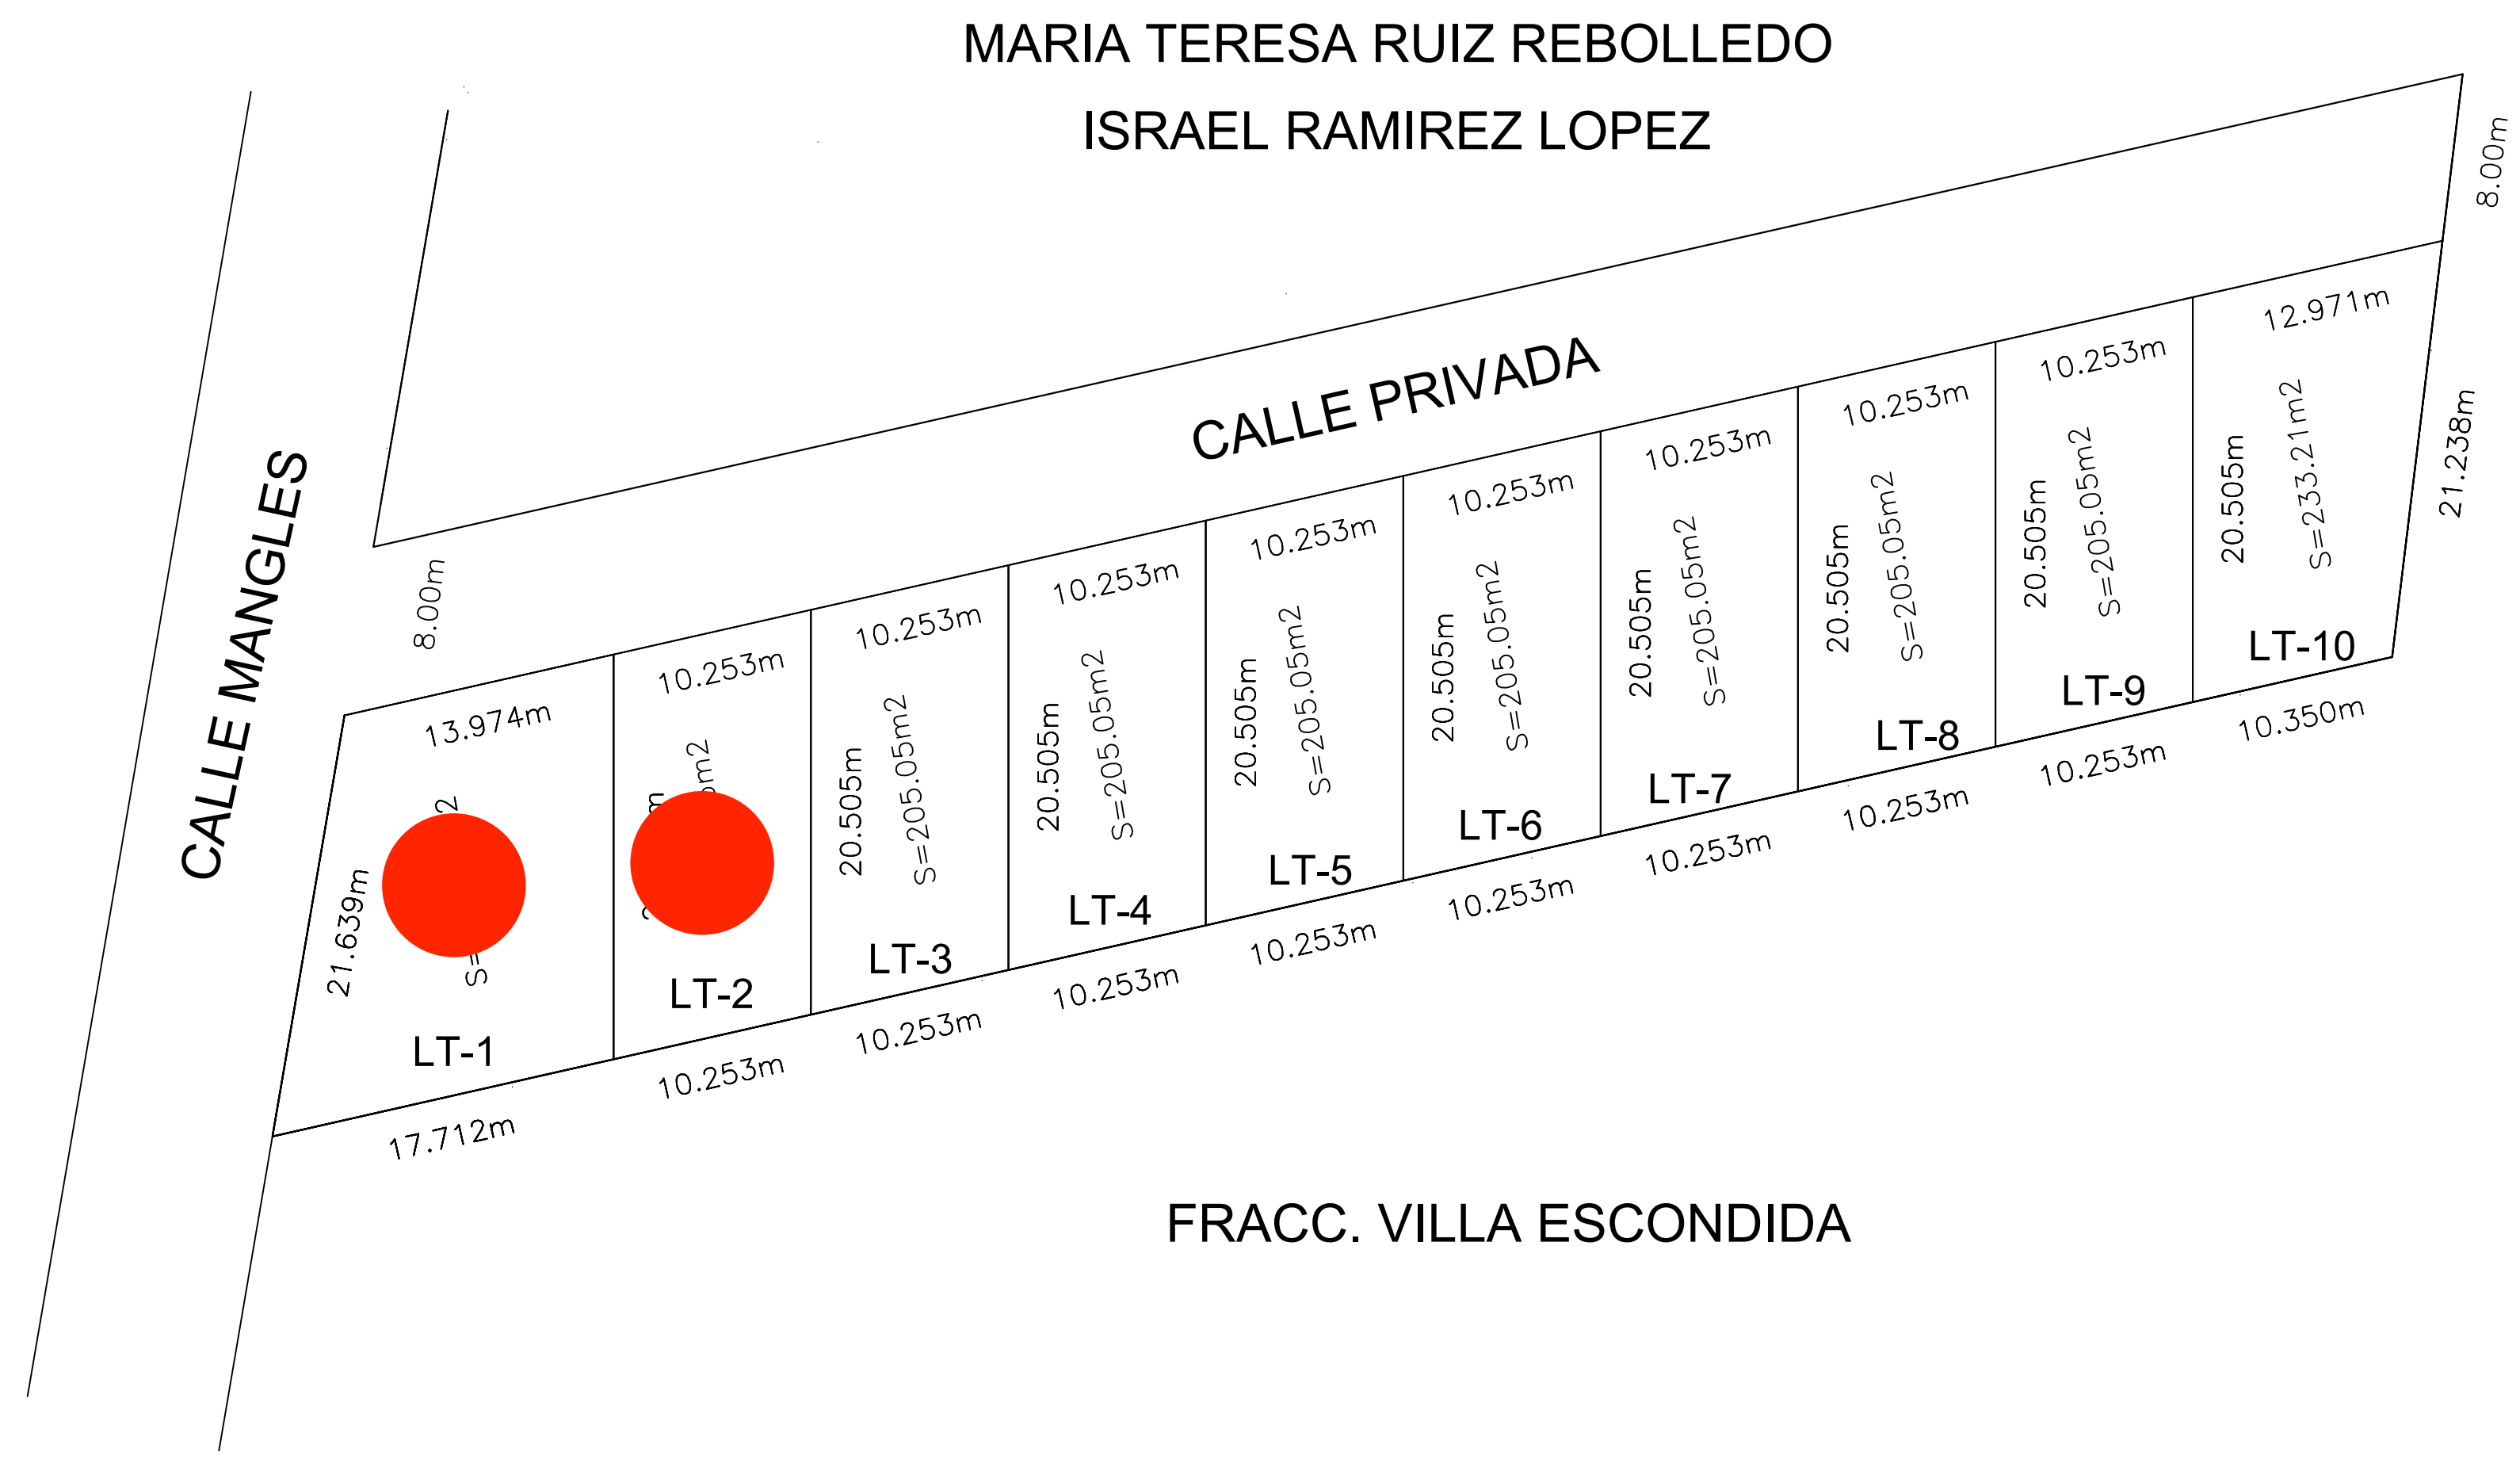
MARIA TERESA RUIZ REBOLLEDO
ISRAEL RAMIREZ LOPEZ

8.00m

CALLE MANGLES

CALLE PRIVADA

8.00m

13.974m
21.639m
2
S=
LT-1
17.712m

10.253m
m
m2
LT-2
10.253m

10.253m
20.505m
S=205.05m2
LT-3
10.253m

10.253m
20.505m
S=205.05m2
LT-4
10.253m

10.253m
20.505m
S=205.05m2
LT-5
10.253m

10.253m
20.505m
S=205.05m2
LT-6
10.253m

10.253m
20.505m
S=205.05m2
LT-7
10.253m

10.253m
20.505m
S=205.05m2
LT-8
10.253m

10.253m
20.505m
S=205.05m2
LT-9
10.253m

12.971m
20.505m
S=233.21m2
LT-10
10.350m

21.238m

FRACC. VILLA ESCONDIDA